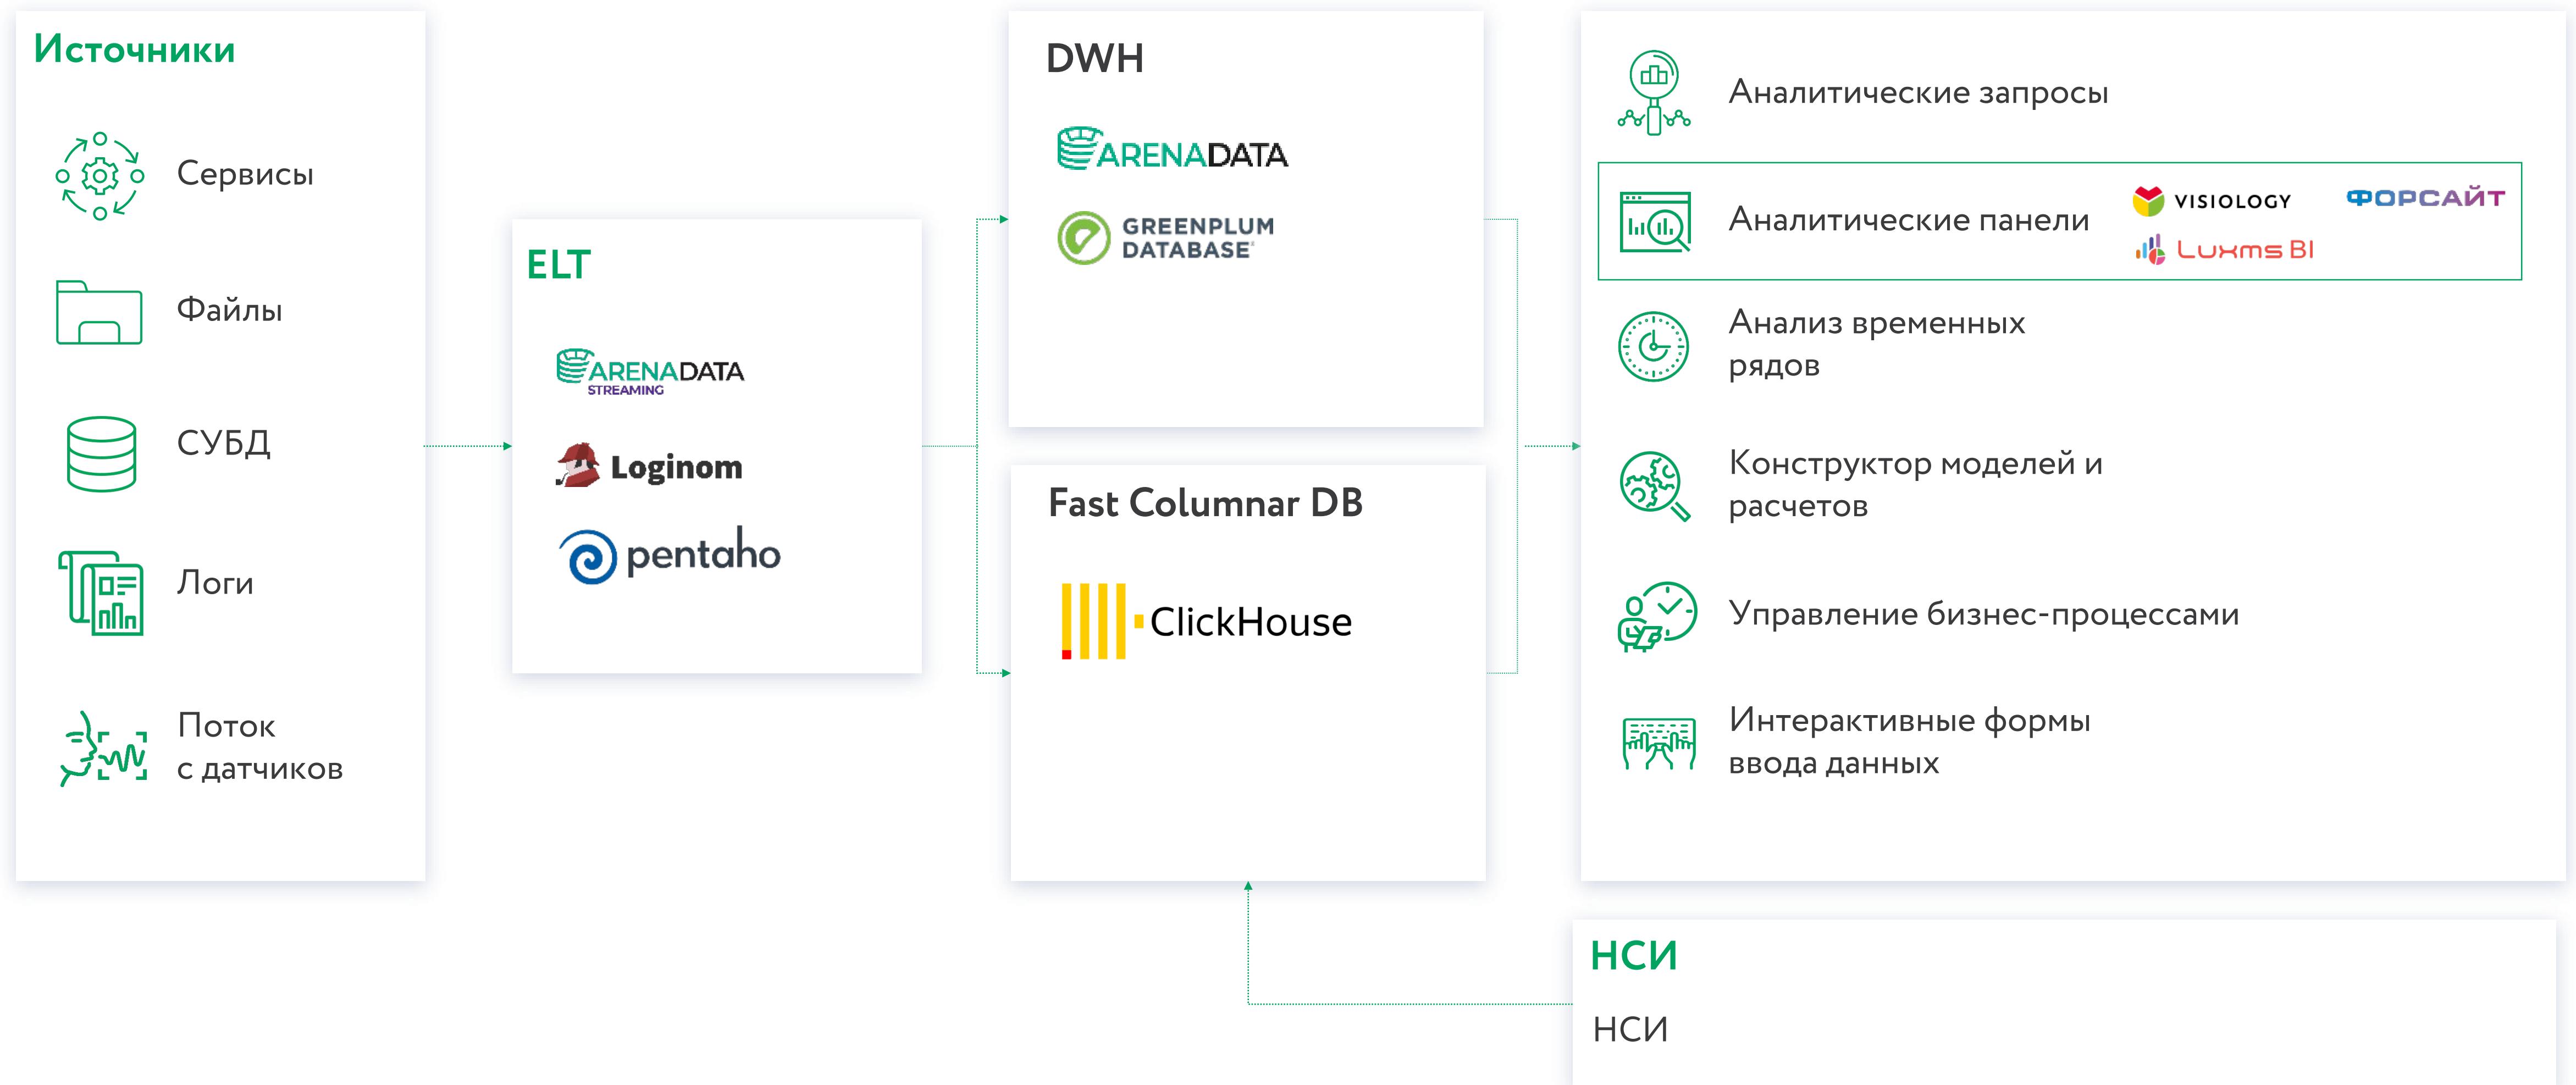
Источники

Сервисы

Файлы

СУБД

Логи

Поток с датчиков

ELT

ARENADATA STREAMING

Loginom

pentaho

DWH

ARENADATA

GREENPLUM DATABASE

Fast Columnar DB

ClickHouse

Аналитические запросы

Аналитические панели

VISIOLOGY

ФОРСАЙТ

Luxms BI

Анализ временных рядов

Конструктор моделей и расчетов

Управление бизнес-процессами

Интерактивные формы ввода данных

НСИ

НСИ